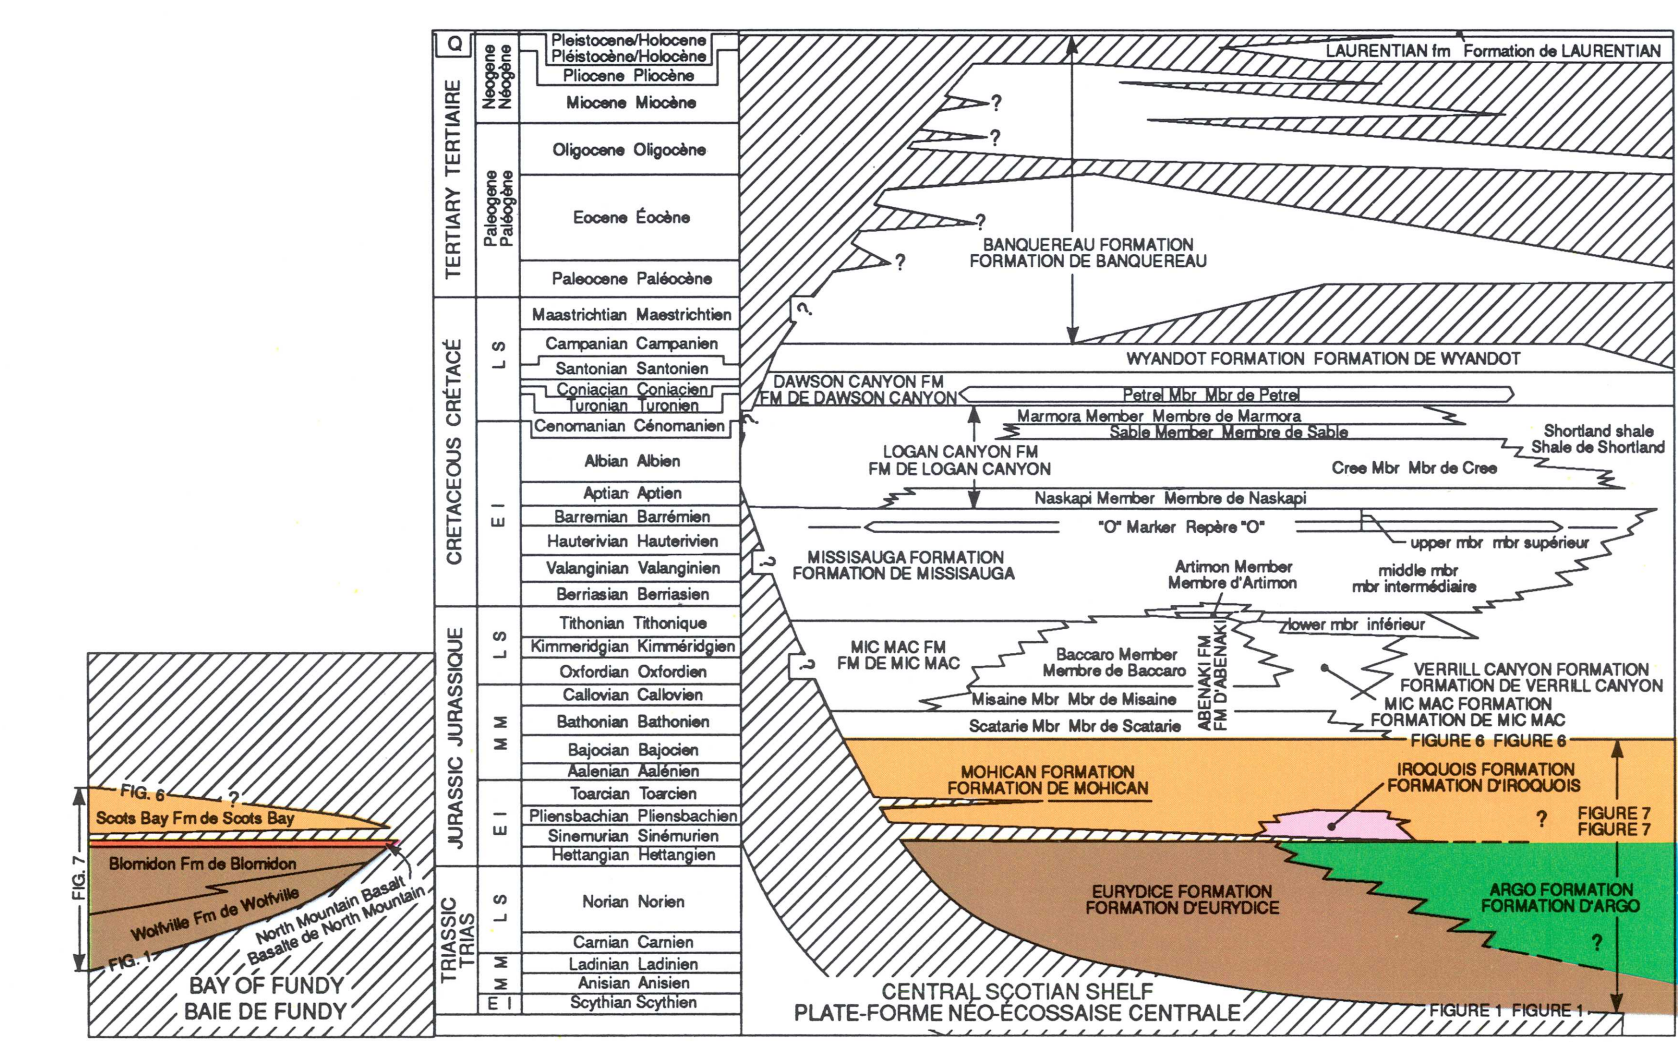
Q

TERTIARY TERTIAIRE

Neogene Néogène

Paleogene Paléogène

Pleistocene/Holocene
Pléistocène/Holocène

Pliocene Pliocène

Miocene Miocène

Oligocene Oligocène

Eocene Éocène

Paleocene Paléocène

CRETACEOUS CRÉTACÉ

L S

Maastrichtian Maestrichtien

Campanian Campanien

Santonian Santonien

Coniacian Coniacien

Turonian Turonien

Cenomanian Cénomanien

E I

Albian Albien

Aptian Aptien

Barremian Barrémien

Hauterivian Hauterivien

Valanginian Valanginien

Berriasian Berriasien

JURASSIC JURASSIQUE

L S

Tithonian Tithonique

Kimmeridgian Kimméridgien

Oxfordian Oxfordien

M M

Callovian Callovien

Bathonian Bathonien

Bajocian Bajocien

Aalenian Aalénien

E I

Toarcian Toarcien

Pliensbachian Pliensbachien

Sinemurian Sinémurien

Hettangian Hettangien

TRIASSIC TRIAS

L S

Norian Norien

Carnian Carnien

M M

Ladinian Ladinien

Anisian Anisien

E I

Scythian Scythien

LAURENTIAN fm Formation de LAURENTIAN

?

?

?

?

BANQUEREAU FORMATION
FORMATION DE BANQUEREAU

?

WYANDOT FORMATION FORMATION DE WYANDOT

DAWSON CANYON FM
FM DE DAWSON CANYON

Petrel Mbr Mbr de Petrel

Marmora Member Membre de Marmora

Sable Member Membre de Sable

Shortland shale
Shale de Shortland

LOGAN CANYON FM
FM DE LOGAN CANYON

Cree Mbr Mbr de Cree

Naskapi Member Membre de Naskapi

"O" Marker Repère "O"

upper mbr mbr supérieur

?

MISSISAUGA FORMATION
FORMATION DE MISSISAUGA

Artimon Member
Membre d'Artimon

middle mbr
mbr intermédiaire

lower mbr inférieur

MIC MAC FM
FM DE MIC MAC

Baccaro Member
Membre de Baccaro

ABENAKI FM
FM D'ABENAKI

?

VERRILL CANYON FORMATION
FORMATION DE VERRILL CANYON

Misaine Mbr Mbr de Misaine

MIC MAC FORMATION
FORMATION DE MIC MAC

Scatarie Mbr Mbr de Scatarie

FIGURE 6 FIGURE 6

MOHICAN FORMATION
FORMATION DE MOHICAN

IROQUOIS FORMATION
FORMATION D'IROQUOIS

?

FIGURE 7
FIGURE 7

EURYDICE FORMATION
FORMATION D'EURYDICE

ARGO FORMATION
FORMATION D'ARGO

?

CENTRAL SCOTIAN SHELF
PLATE-FORME NÉO-ÉCOSSAISE CENTRALE

FIGURE 1 FIGURE 1

FIG. 6

?

Scots Bay Fm de Scots Bay

Blomidon Fm de Blomidon

FIG. 7

Wolfville Fm de Wolfville

North Mountain Basalt
Basalte de North Mountain

FIG. 1

BAY OF FUNDY
BAIE DE FUNDY